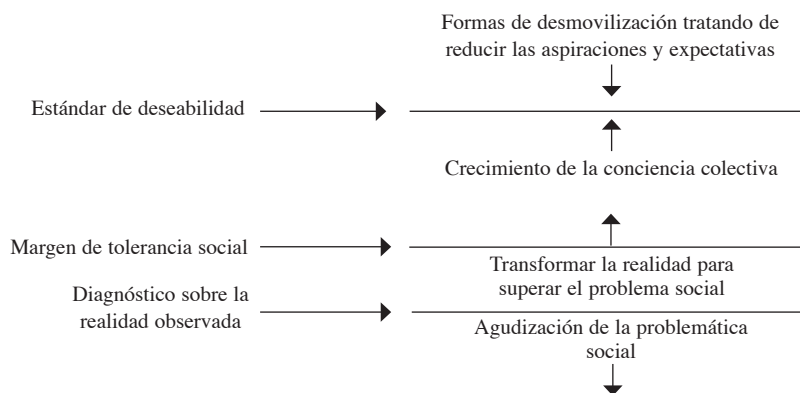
Formas de desmovilización tratando de reducir las aspiraciones y expectativas

Estándar de deseabilidad

Crecimiento de la conciencia colectiva

Margen de tolerancia social

Transformar la realidad para superar el problema social

Diagnóstico sobre la realidad observada

Agudización de la problemática social